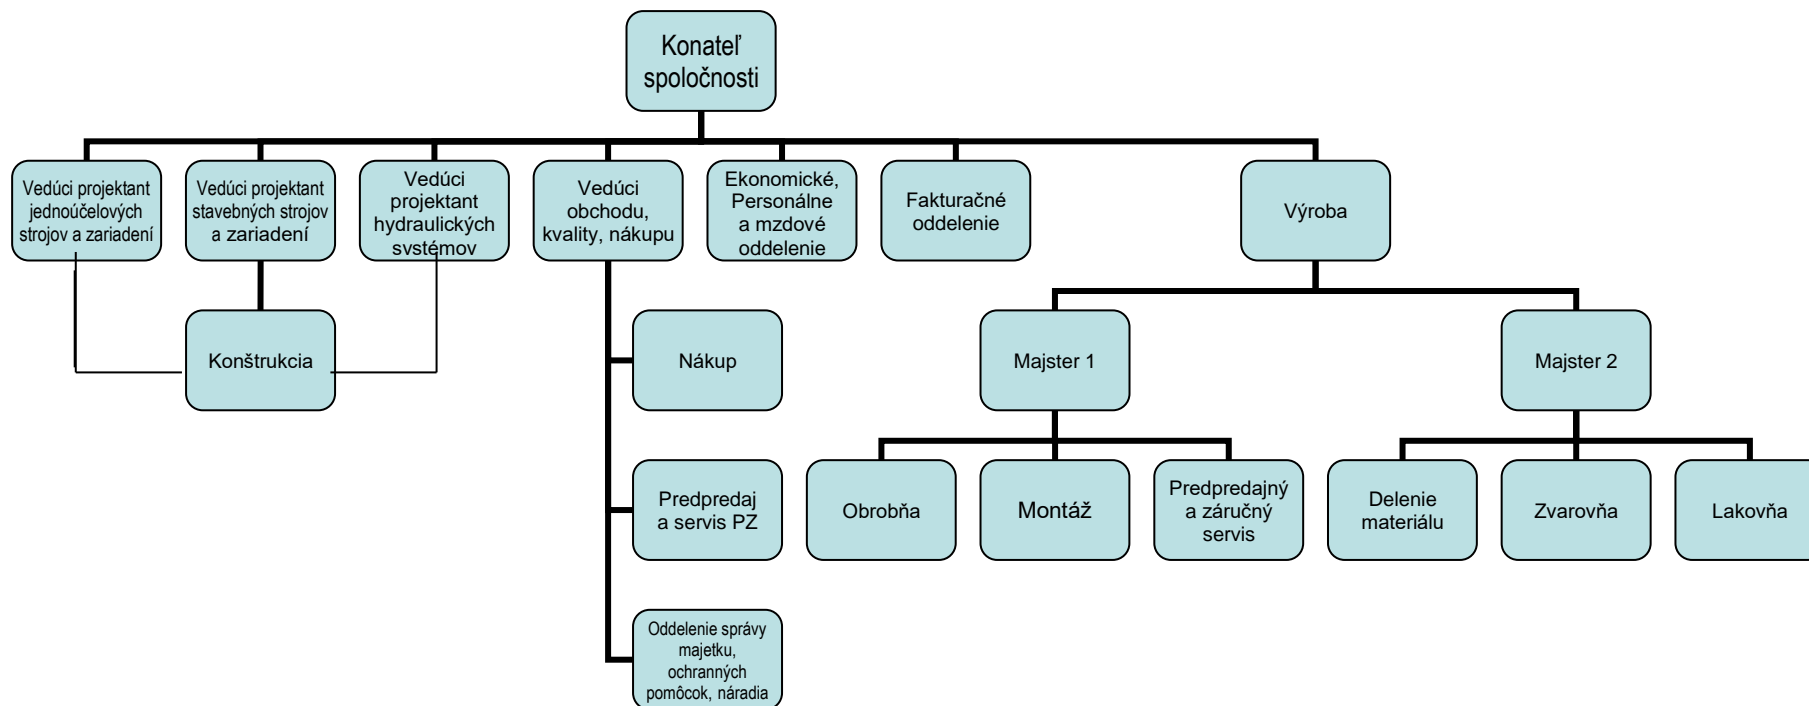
Konateľ spoločnosti

Vedúci projektant jednoúčelových strojov a zariadení

Vedúci projektant stavebných strojov a zariadení

Vedúci projektant hydraulických systémov

Vedúci obchodu, kvality, nákupu

Ekonomické, Personálne a mzdové oddelenie

Fakturačné oddelenie

Výroba

Konštrukcia

Nákup

Predpredaj a servis PZ

Oddelenie správy majetku, ochranných pomôcok, náradia

Majster 1

Majster 2

Obrobňa

Montáž

Predpredajný a záručný servis

Delenie materiálu

Zvarovňa

Lakovňa